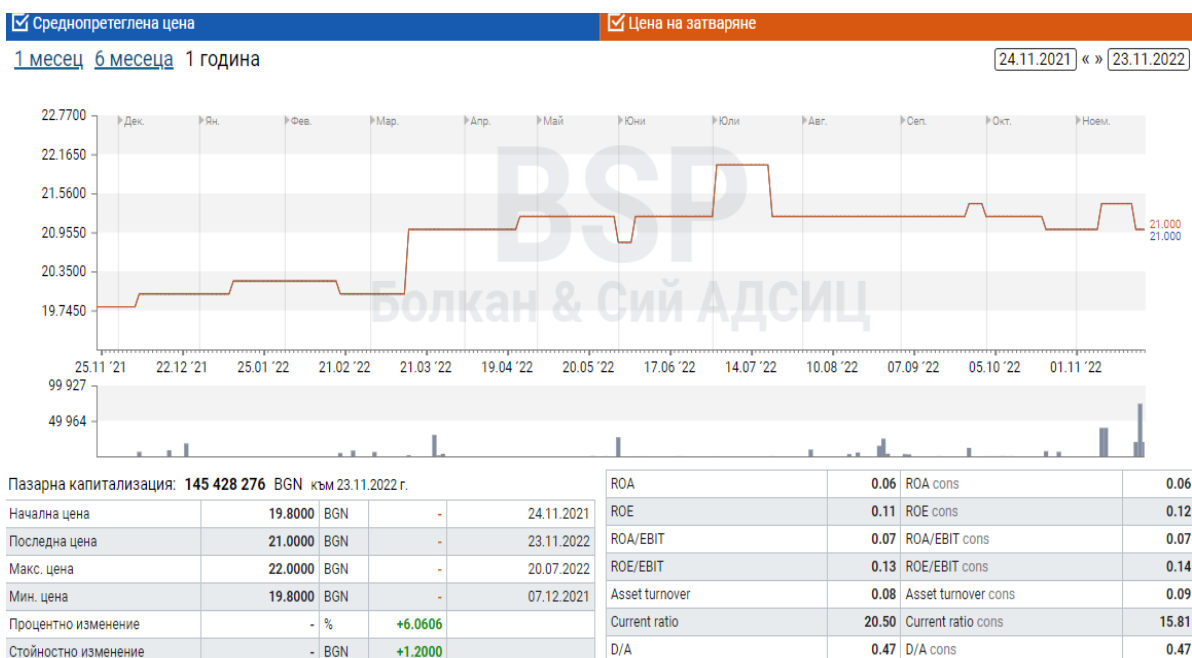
☑ Среднопретеглена цена ☑ Цена на затваряне

1 месец 6 месеца 1 година

24.11.2021 « » 23.11.2022

22.7700
22.1650
21.5600
20.9550
20.3500
19.7450

Дек. Ян. Фев. Мар. Апр. Май Юни Юли Авг. Сеп. Окт. Ноем.

BSP
Болкан & Сий АДСИЦ

21.000
21.000

25.11 '21 22.12 '21 25.01 '22 21.02 '22 21.03 '22 19.04 '22 20.05 '22 17.06 '22 14.07 '22 10.08 '22 07.09 '22 05.10 '22 01.11 '22

99 927
49 964

Пазарна капитализация: 145 428 276 BGN към 23.11.2022 г.

| | | | | |
|---|---|---|---|---|
| Начална цена | 19.8000 | BGN | - | 24.11.2021 |
| Последна цена | 21.0000 | BGN | - | 23.11.2022 |
| Макс. цена | 22.0000 | BGN | - | 20.07.2022 |
| Мин. цена | 19.8000 | BGN | - | 07.12.2021 |
| Процентно изменение | - | % | +6.0606 | |
| Стойностно изменение | - | BGN | +1.2000 | |

| | | | |
|---|---|---|---|
| ROA | 0.06 | ROA cons | 0.06 |
| ROE | 0.11 | ROE cons | 0.12 |
| ROA/EBIT | 0.07 | ROA/EBIT cons | 0.07 |
| ROE/EBIT | 0.13 | ROE/EBIT cons | 0.14 |
| Asset turnover | 0.08 | Asset turnover cons | 0.09 |
| Current ratio | 20.50 | Current ratio cons | 15.81 |
| D/A | 0.47 | D/A cons | 0.47 |